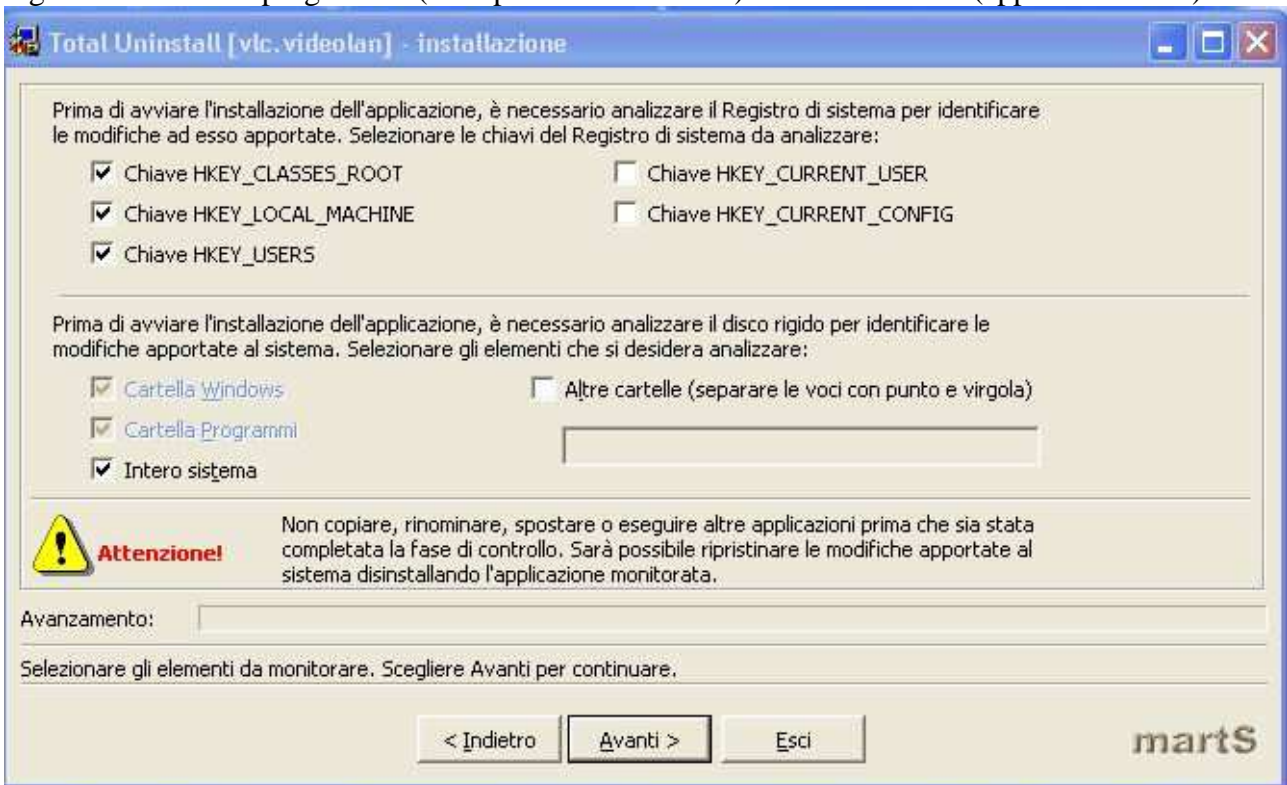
Total Uninstall [vlc.videolan] - installazione

Prima di avviare l'installazione dell'applicazione, è necessario analizzare il Registro di sistema per identificare le modifiche ad esso apportate. Selezionare le chiavi del Registro di sistema da analizzare:

☑ Chiave HKEY_CLASSES_ROOT
☐ Chiave HKEY_CURRENT_USER
☑ Chiave HKEY_LOCAL_MACHINE
☐ Chiave HKEY_CURRENT_CONFIG
☑ Chiave HKEY_USERS

Prima di avviare l'installazione dell'applicazione, è necessario analizzare il disco rigido per identificare le modifiche apportate al sistema. Selezionare gli elementi che si desidera analizzare:

☑ Cartella Windows
☐ Altre cartelle (separare le voci con punto e virgola)
☑ Cartella Programmi
☑ Intero sistema

Attenzione!

Non copiare, rinominare, spostare o eseguire altre applicazioni prima che sia stata completata la fase di controllo. Sarà possibile ripristinare le modifiche apportate al sistema disinstallando l'applicazione monitorata.

Avanzamento:

Selezionare gli elementi da monitorare. Scegliere Avanti per continuare.

< Indietro | Avanti > | Esci

martS